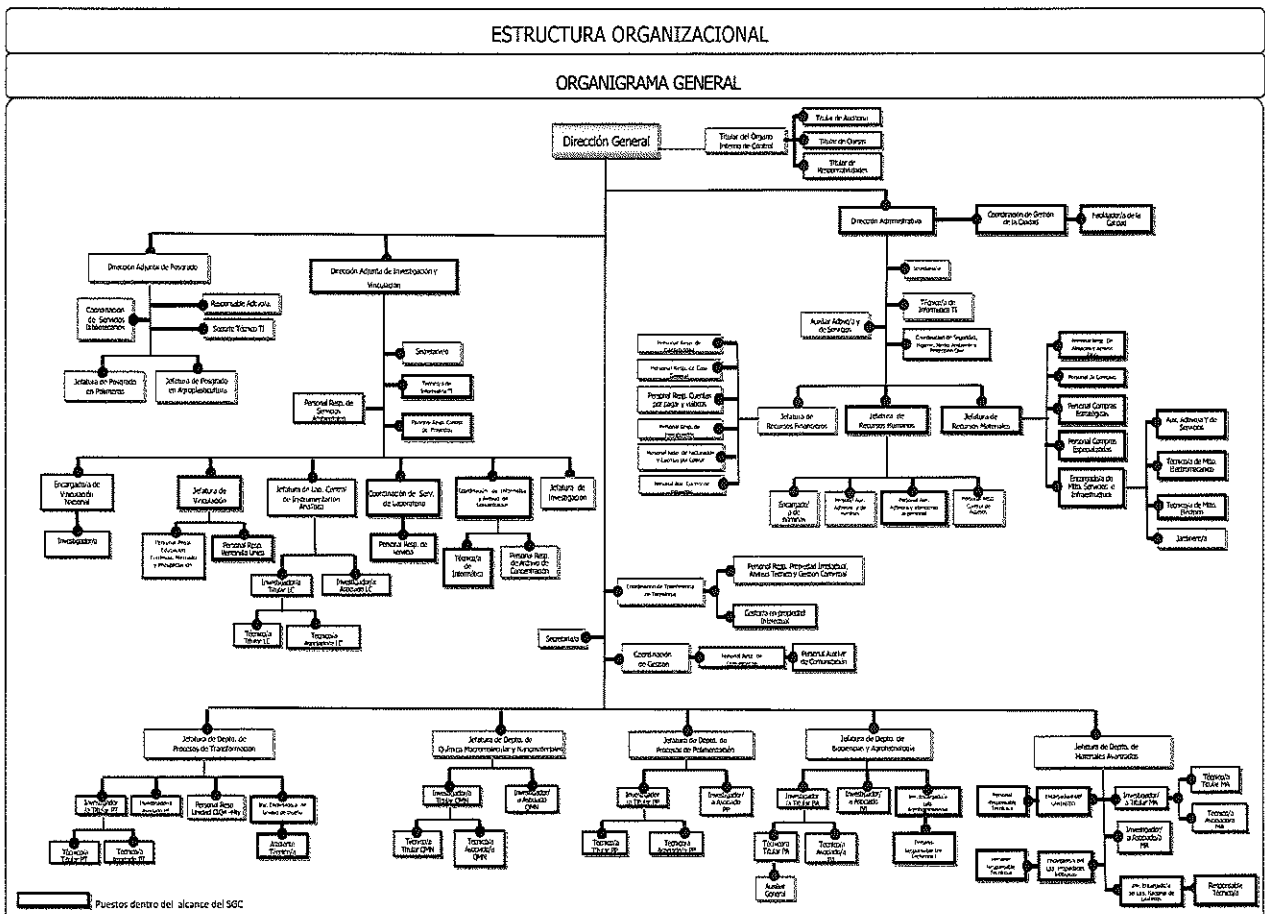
ESTRUCTURA ORGANIZACIONAL

ORGANIGRAMA GENERAL

Dirección General

Titular del Órgano Interno de Control

Titular de Auditoría

Titular de Quejas

Titular de Responsabilidades

Dirección Administrativa

Coordinación de Gestión de la Calidad

Auxiliar de la Calidad

Secretario/a

Técnico/a de Informática TI

Auxiliar Admvo/a y de Servicios

Coordinador de Seguridad, Higiene, Medio Ambiente y Protección Civil

Jefatura de Recursos Financieros

Jefatura de Recursos Humanos

Jefatura de Recursos Materiales

Personal Resp. de Contabilidad

Personal Resp. de Caja General

Personal Resp. Cuentas por pagar y viáticos

Personal Resp. de Presupuesto

Personal Resp. de Facturación y Cuentas por Cobrar

Personal Resp. Control Patrimonial

Encargado/a de Nóminas

Personal Aux. Admvo. y de Nóminas

Personal Aux. Admvo/a y Atenciones al personal

Personal Resp. Control de Asistencia

Personal Resp. de Almacén y Activo Fijo

Personal de Compras

Personal Compras Estratégicas

Personal Compras Especializadas

Encargado/a de Mtto. Servicios e Infraestructura

Aux. Admvo/a Y de Servicios

Técnico/a de Mtto. Electromecánico

Técnico/a de Mtto. Electrón

Jardinero/a

Dirección Adjunta de Posgrado

Coordinación de Servicios Bibliotecarios

Responsable Admvo/a.

Soporte Técnico TI

Jefatura de Posgrado en Polímeros

Jefatura de Posgrado en Agroplasticultura

Dirección Adjunta de Investigación y Vinculación

Secretario/a

Técnico/a de Informática TI

Personal Resp. de Servicios Académicos

Personal Resp. Control de Proyectos

Encargado/a de Vinculación Nacional

Investigador/a

Jefatura de Vinculación

Personal Resp. Educación Continua, Mercadeo y Prospección

Personal Resp. Herramienta Única

Jefatura de Lab. Central de Instrumentación Analítica

Investigador/a Titular LC

Investigador/a Asociado LC

Técnico/a Titular LC

Técnico/a Asociado/a LC

Coordinación de Serv. de Laboratorio

Personal Resp. de Ventas

Coordinación de Informática y Archivo de Concentración

Técnico/a de Informática

Personal Resp. de Archivo de Concentración

Jefatura de Investigación

Coordinación de Transferencia de Tecnología

Personal Resp. Propiedad Intelectual, Avalúo Técnico y Gestión Comercial

Gestor/a en propiedad intelectual

Secretario/a

Coordinación de Gestión

Personal Resp. de Comunicación

Personal Auxiliar de Comunicación

Jefatura de Depto. de Procesos de Transformación

Investigador/a Titular PT

Investigador/a Asociado/a PT

Personal Resp. Unidad CIQA-Mty

Jefe. Encargado/a de Unidad de Diseño

Técnico/a Titular PT

Técnico/a Asociado PT

Asistente Técnico/a

Jefatura de Depto. de Química Macromolecular y Nanomateriales

Investigador/a Titular QMN

Investigador/a Asociado QMN

Técnico/a Titular QMN

Técnico/a Asociado/a QMN

Jefatura de Depto. de Procesos de Polimerización

Investigador/a Titular PP

Investigador/a Asociado PP

Técnico/a Titular PP

Técnico/a Asociado/a PP

Jefatura de Depto. de Biopolímeros y Agroplasticultura

Investigador/a Titular PA

Investigador/a Asociado PA

Jefe. Encargado/a de Agroplasticultura

Técnico/a Titular PA

Técnico/a Asociado/a PA

Auxiliar General

Personal Encargado/a de Invernadero

Jefatura de Depto. de Materiales Avanzados

Personal Responsable Técnico

Investigador/a Visitante

Investigador/a Titular MA

Técnico/a Titular MA

Técnico/a Asociado/a MA

Investigador/a Asociado/a MA

Personal Responsable Técnico

Encargado/a del Lab. Impresión Inkjet

Jefe. Encargado/a de Lab. Nacional de Grafeno

Responsable Técnico/a

Puestos dentro del alcance del SGC